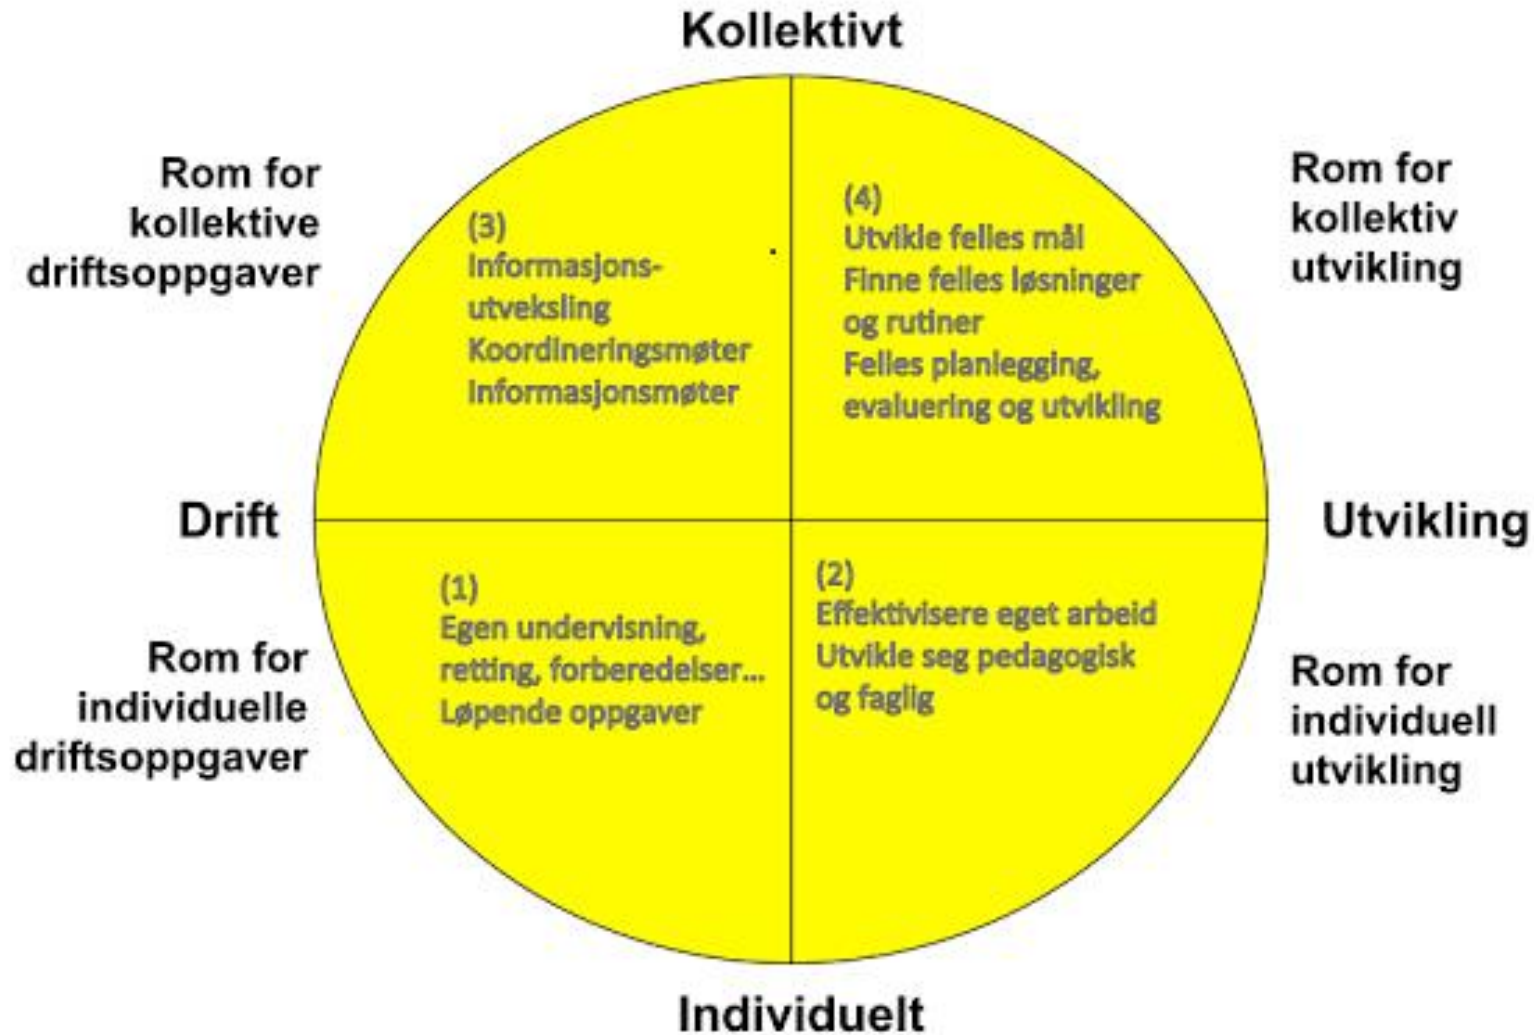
Kollektivt

Rom for kollektive driftsoppgaver

(3)
Informasjonsutveksling
Koordineringsmøter
Informasjonsmøter

(4)
Utvikle felles mål
Finne felles løsninger og rutiner
Felles planlegging, evaluering og utvikling

Rom for kollektiv utvikling

Drift

Utvikling

(1)
Egen undervisning, retting, forberedelser...
Løpende oppgaver

(2)
Effektivisere eget arbeid
Utvikle seg pedagogisk og faglig

Rom for individuelle driftsoppgaver

Rom for individuell utvikling

Individuelt